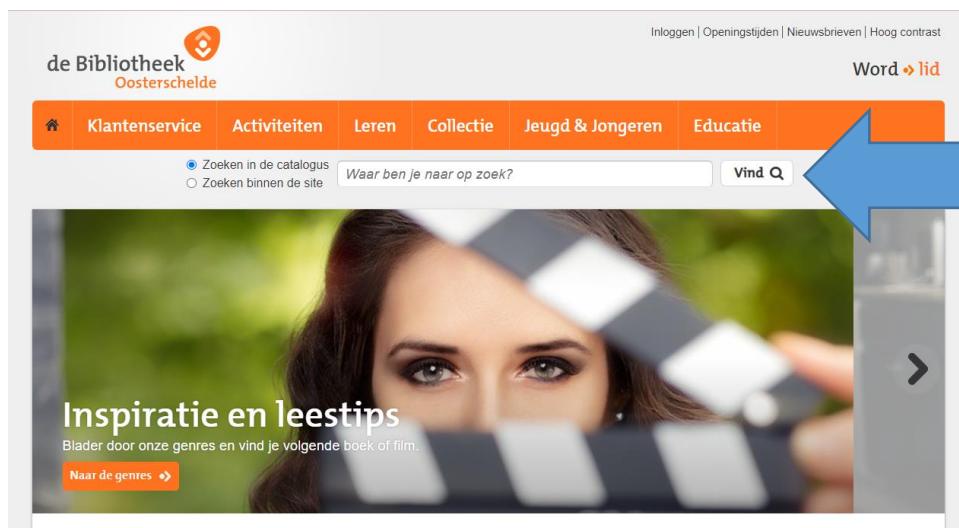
Inloggen | Openingstijden | Nieuwsbrieven | Hoog contrast

de Bibliotheek
Oosterschelde

Word lid

Klantenservice Activiteiten Leren Collectie Jeugd & Jongeren Educatie

Zoeken in de catalogus
Zoeken binnen de site

Waar ben je naar op zoek?

Vind

Inspiratie en leestips
Blader door onze genres en vind je volgende boek of film.

Naar de genres